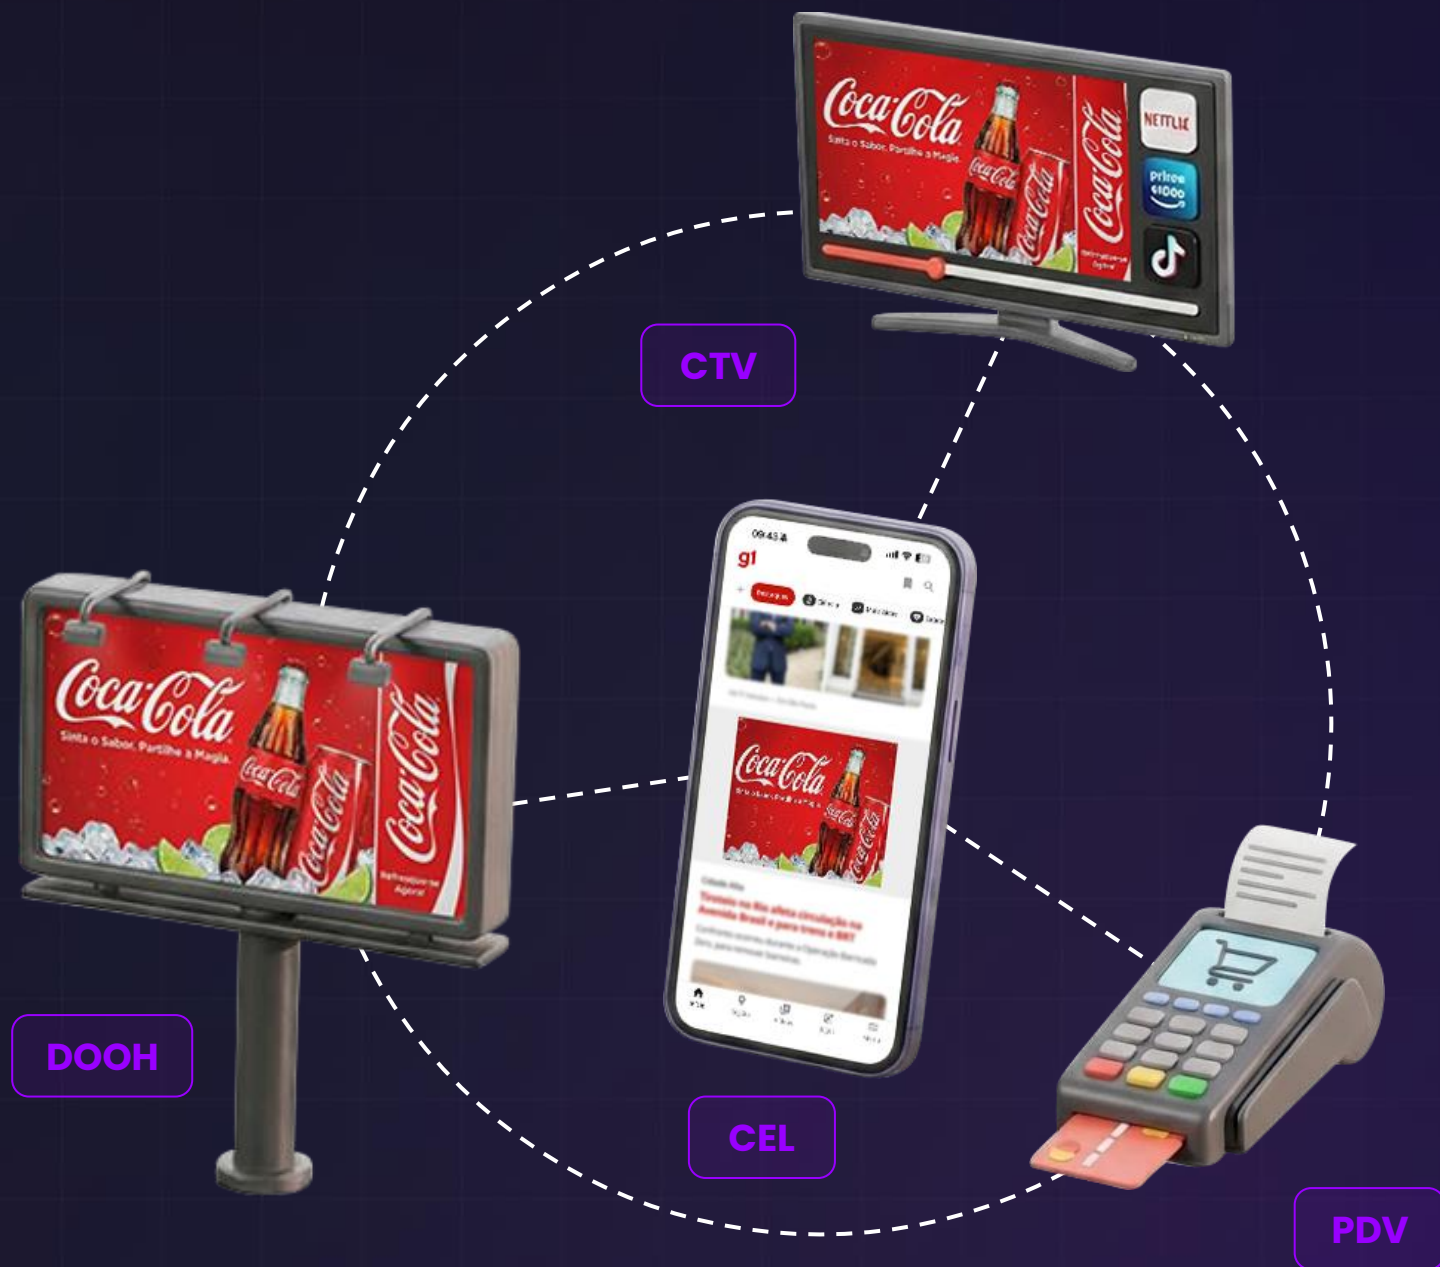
Coca-Cola
Sinta o Sabor, Partilhe a Magia.
Coca-Cola
Coca-Cola
Coca-Cola
NETFLIX
prime
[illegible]

CTV

09:43
g1
Destaques
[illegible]

Coca-Cola
Coca-Cola
Coca-Cola
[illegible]

Coca-Cola
Sinta o Sabor, Partilhe a Magia.
Coca-Cola
Coca-Cola
Coca-Cola
Refresque-se Agora

DOOH

CEL

PDV